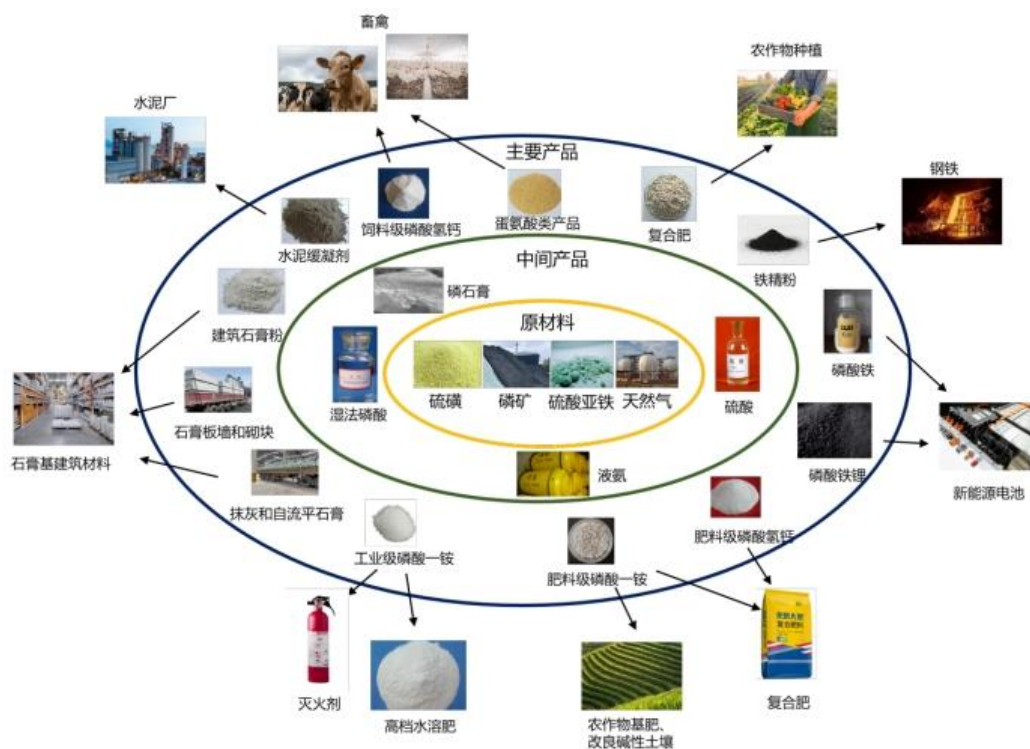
畜禽

农作物种植

水泥厂

主要产品

钢铁

饲料级磷酸氢钙

蛋氨酸类产品

复合肥

水泥缓凝剂

中间产品

铁精粉

磷石膏

建筑石膏粉

原材料

磷酸铁

湿法磷酸

硫磺

磷矿

硫酸亚铁

天然气

硫酸

石膏板墙和砌块

磷酸铁锂

石膏基建筑材料

液氨

新能源电池

抹灰和自流平石膏

肥料级磷酸氢钙

工业级磷酸一铵

肥料级磷酸一铵

灭火剂

高档水溶肥

农作物基肥、改良碱性土壤

复合肥